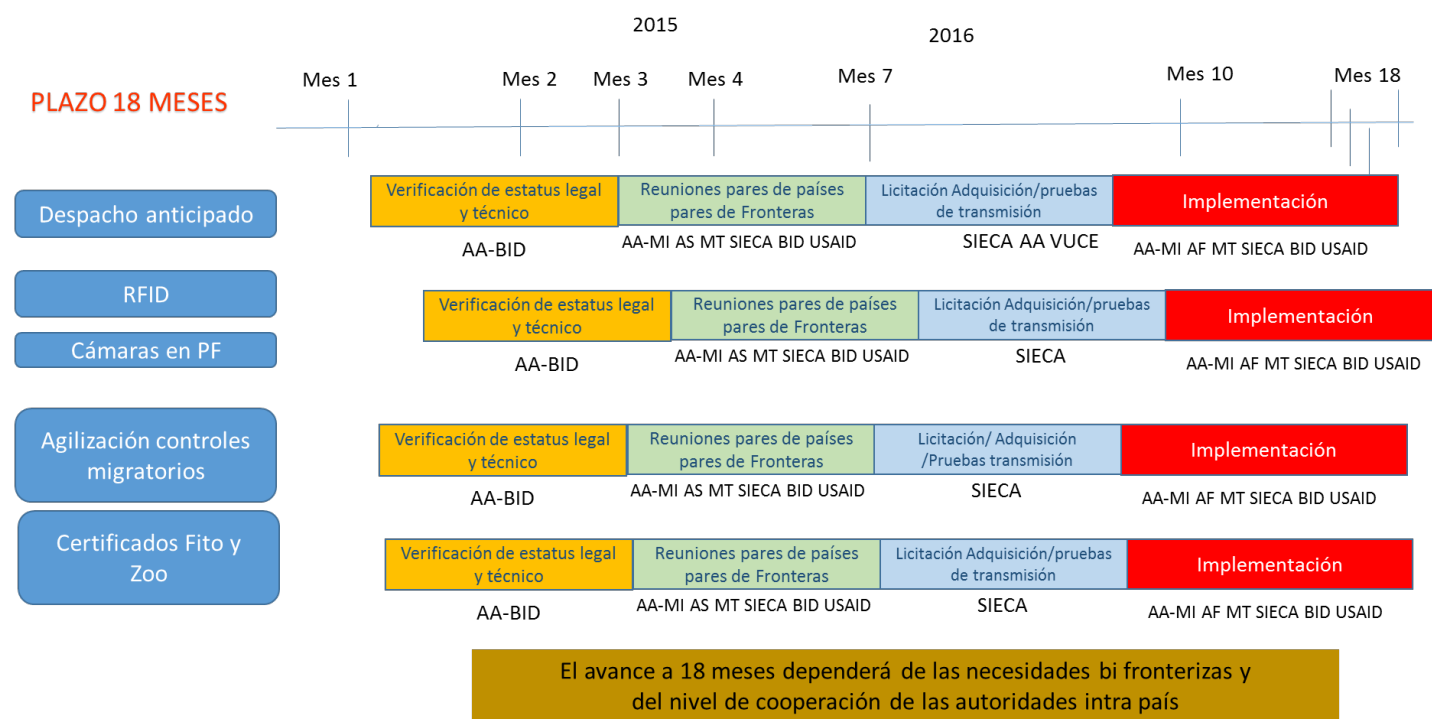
2015

2016

PLAZO 18 MESES

Mes 1

Mes 2

Mes 3

Mes 4

Mes 7

Mes 10

Mes 18

Despacho anticipado

Verificación de estatus legal y técnico

AA-BID

Reuniones pares de países pares de Fronteras

AA-MI AS MT SIECA BID USAID

Licitación Adquisición/pruebas de transmisión

SIECA AA VUCE

Implementación

AA-MI AF MT SIECA BID USAID

RFID

Cámaras en PF

Verificación de estatus legal y técnico

AA-BID

Reuniones pares de países pares de Fronteras

AA-MI AS MT SIECA BID USAID

Licitación Adquisición/pruebas de transmisión

SIECA

Implementación

AA-MI AF MT SIECA BID USAID

Agilización controles migratorios

Verificación de estatus legal y técnico

AA-BID

Reuniones pares de países pares de Fronteras

AA-MI AS MT SIECA BID USAID

Licitación/ Adquisición /Pruebas transmisión

SIECA

Implementación

AA-MI AF MT SIECA BID USAID

Certificados Fito y Zoo

Verificación de estatus legal y técnico

AA-BID

Reuniones pares de países pares de Fronteras

AA-MI AS MT SIECA BID USAID

Licitación Adquisición/pruebas de transmisión

SIECA

Implementación

AA-MI AF MT SIECA BID USAID

El avance a 18 meses dependerá de las necesidades bi fronterizas y del nivel de cooperación de las autoridades intra país